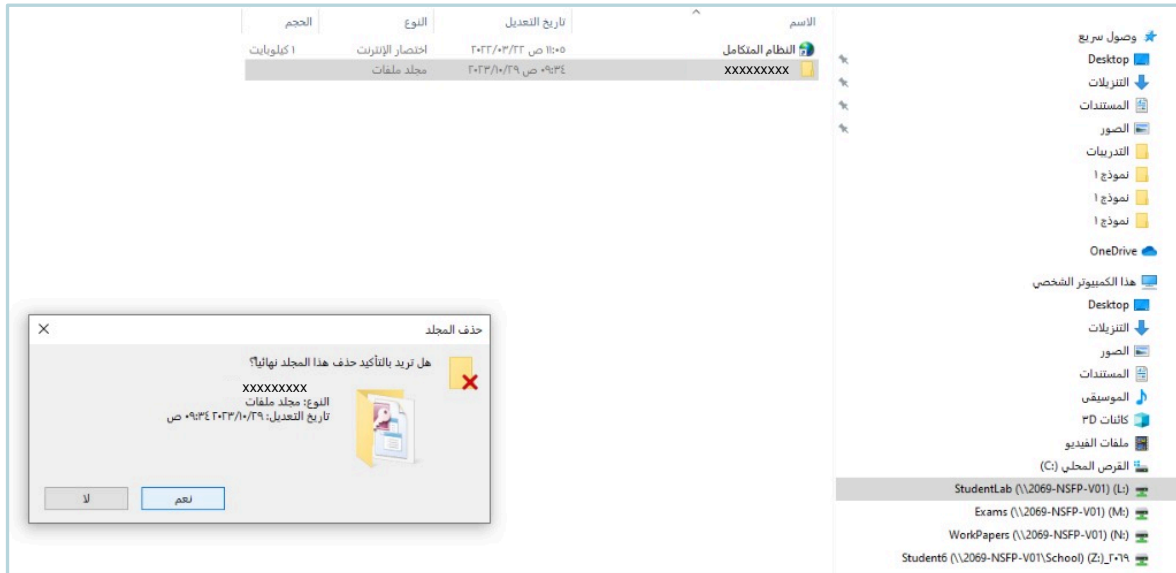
الاسم | تاريخ التعديل | النوع | الحجم

النظام المتكامل | ٢٠٢٢/٠٣/٢٢ ١١:٠٥ ص | اختصار الإنترنت | ١ كيلوبايت
XXXXXXXXX | ٢٠٢٣/١٠/٢٩ ٠٩:٣٤ ص | مجلد ملفات

وصول سريع
Desktop
التنزيلات
المستندات
الصور
التدريبات
نموذج ١
نموذج ١
نموذج ١
OneDrive
هذا الكمبيوتر الشخصي
Desktop
التنزيلات
الصور
المستندات
الموسيقى
كائنات 3D
ملفات الفيديو
القرص المحلي (C:)
StudentLab (\\2069-NSFP-V01) (L:)
Exams (\\2069-NSFP-V01) (M:)
WorkPapers (\\2069-NSFP-V01) (N:)
Student6 (\\2069-NSFP-V01\School) (Z:)_٢٠١٩

حذف المجلد
هل تريد بالتأكيد حذف هذا المجلد نهائياً؟
XXXXXXXXX
النوع: مجلد ملفات
تاريخ التعديل: ٢٠٢٣/١٠/٢٩ ٠٩:٣٤ ص
نعم
لا